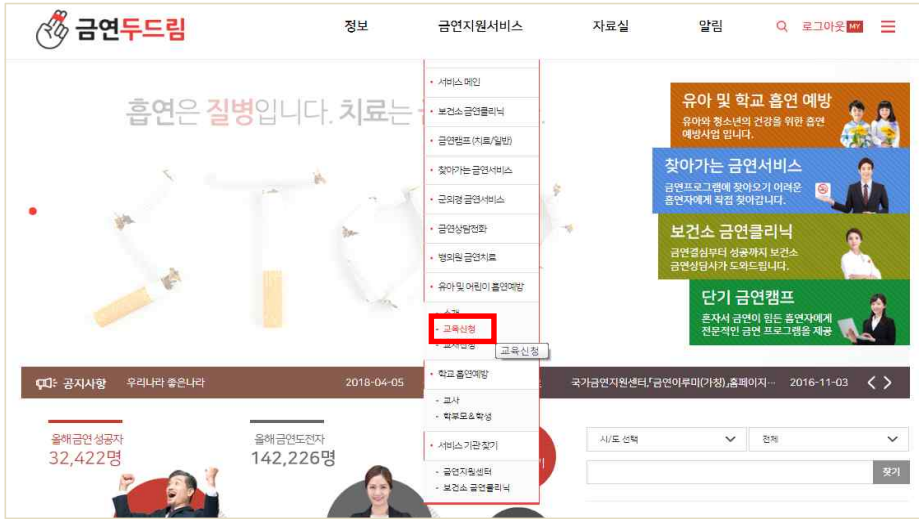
금연두드림

정보 금연지원서비스 자료실 알림 로그아웃 MY

서비스 메인
보건소 금연클리닉
금연캠프 (치료/일반)
찾아가는 금연서비스
군의경 금연서비스
금연상담전화
병의원 금연치료
유아 및 어린이 흡연예방
- 소개
- 교육신청
- 교재신청
학교 흡연예방
- 교사
- 학부모&학생
서비스 기관 찾기
- 금연지원센터
- 보건소 금연클리닉

교육신청

흡연은 질병입니다. 치료는 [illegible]

유아 및 학교 흡연 예방
유아와 청소년의 건강을 위한 흡연 예방사업 입니다.

찾아가는 금연서비스
금연프로그램에 찾아오기 어려운 흡연자에게 직접 찾아갑니다.

보건소 금연클리닉
금연결심부터 성공까지 보건소 금연상담사가 도와드립니다.

단기 금연캠프
혼자서 금연이 힘든 흡연자에게 전문적인 금연 프로그램을 제공

공지사항 우리나라 좋은나라 2018-04-05 국가금연지원센터,「금연이루미(가칭),홈페이지 ·· 2016-11-03

올해 금연 성공자
32,422명

올해금연도전자
142,226명

시/도 선택
전체
찾기